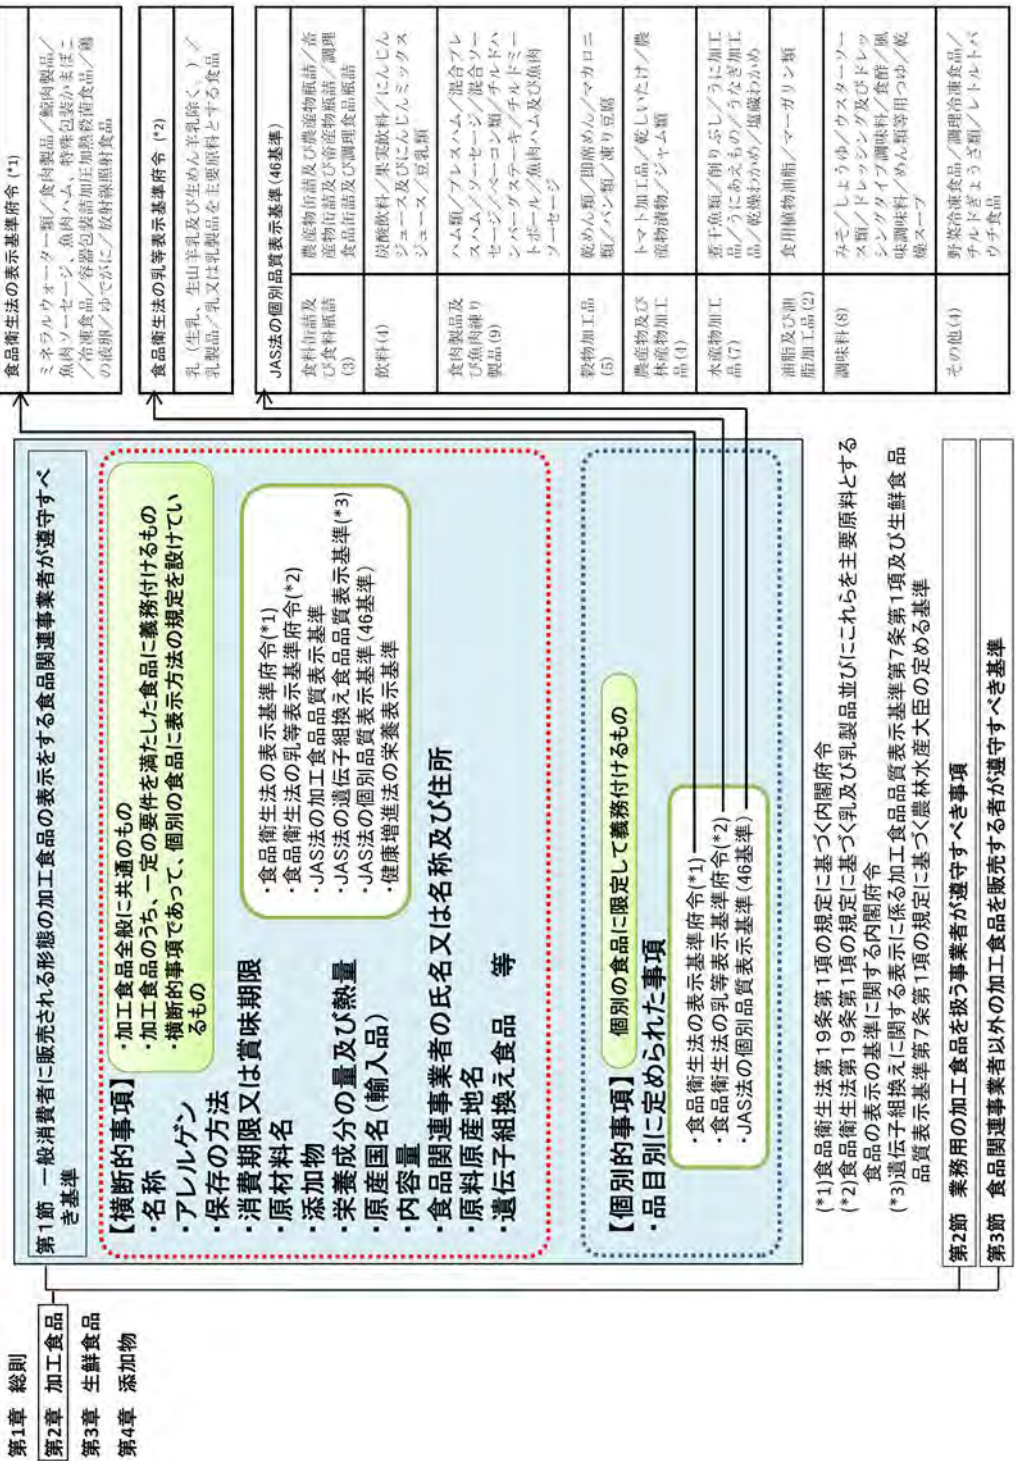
第1章 総則
第2章 加工食品
第3章 生鮮食品
第4章 添加物

第1節 一般消費者に販売される形態の加工食品の表示をする食品関連事業者が遵守すべき基準

【横断的事項】
・名称
・アレルゲン
・保存の方法
・消費期限又は賞味期限
・原材料名
・添加物
・栄養成分の量及び熱量
・原産国名(輸入品)
・内容量
・食品関連事業者の氏名又は名称及び住所
・原料原産地名
・遺伝子組換え食品 等

・加工食品全般に共通のもの
・加工食品のうち、一定の要件を満たした食品に義務付けるもの
・横断的事項であって、個別の食品に表示方法の規定を設けているもの

・食品衛生法の表示基準府令(*1)
・食品衛生法の乳等表示基準府令(*2)
・JAS法の加工食品品質表示基準
・JAS法の遺伝子組換え食品品質表示基準(*3)
・JAS法の個別品質表示基準(46基準)
・健康増進法の栄養表示基準

【個別的事項】
・品目別に定められた事項

個別の食品に限定して義務付けるもの

・食品衛生法の表示基準府令(*1)
・食品衛生法の乳等表示基準府令(*2)
・JAS法の個別品質表示基準(46基準)

(*1)食品衛生法第19条第1項の規定に基づく内閣府令
(*2)食品衛生法第19条第1項の規定に基づく乳及び乳製品並びにこれらを主要原料とする食品の表示の基準に関する内閣府令
(*3)遺伝子組換えに関する表示に係る加工食品品質表示基準第7条第1項及び生鮮食品品質表示基準第7条第1項の規定に基づく農林水産大臣の定める基準

第2節 業務用の加工食品を扱う事業者が遵守すべき事項
第3節 食品関連事業者以外の加工食品を販売する者が遵守すべき基準

食品衛生法の表示基準府令(*1)
ミネラルウォーター類/食肉製品/鯨肉製品/魚肉ソーセージ、魚肉ハム、特殊包装かまぼこ/冷凍食品/容器包装詰加圧加熱殺菌食品/鶏の液卵/ゆでがに/放射線照射食品

食品衛生法の乳等表示基準府令(*2)
乳(生乳、生山羊乳及び生めん羊乳除く)/乳製品/乳又は乳製品を主要原料とする食品

JAS法の個別品質表示基準(46基準)

| | |
|---|---|
| 食料缶詰及び食料瓶詰(3) | 農産物缶詰及び農産物瓶詰/畜産物缶詰及び畜産物瓶詰/調理食品缶詰及び調理食品瓶詰 |
| 飲料(4) | 炭酸飲料/果実飲料/にんじんジュース及びにんじんミックスジュース/豆乳類 |
| 食肉製品及び魚肉練り製品(9) | ハム類/プレスハム/混合プレスハム/ソーセージ/混合ソーセージ/ベーコン類/チルドハンバーグステーキ/チルドミートボール/魚肉ハム及び魚肉ソーセージ |
| 穀物加工品(5) | 乾めん類/即席めん/マカロニ類/パン類/凍り豆腐 |
| 農産物及び林産物加工品(4) | トマト加工品/乾しいたけ/農産物漬物/ジャム類 |
| 水産物加工品(7) | 煮干魚類/削りぶし/うに加工品/うにあえもの/うなぎ加工品/乾燥わかめ/塩蔵わかめ |
| 油脂及び油脂加工品(2) | 食用植物油脂/マーガリン類 |
| 調味料(8) | みそ/しょうゆ/ウスターソース類/ドレッシング及びドレッシングタイプ調味料/食酢/風味調味料/めん類等用つゆ/乾燥スープ |
| その他(4) | 野菜冷凍食品/調理冷凍食品/チルドぎょうざ類/レトルトパウチ食品 |